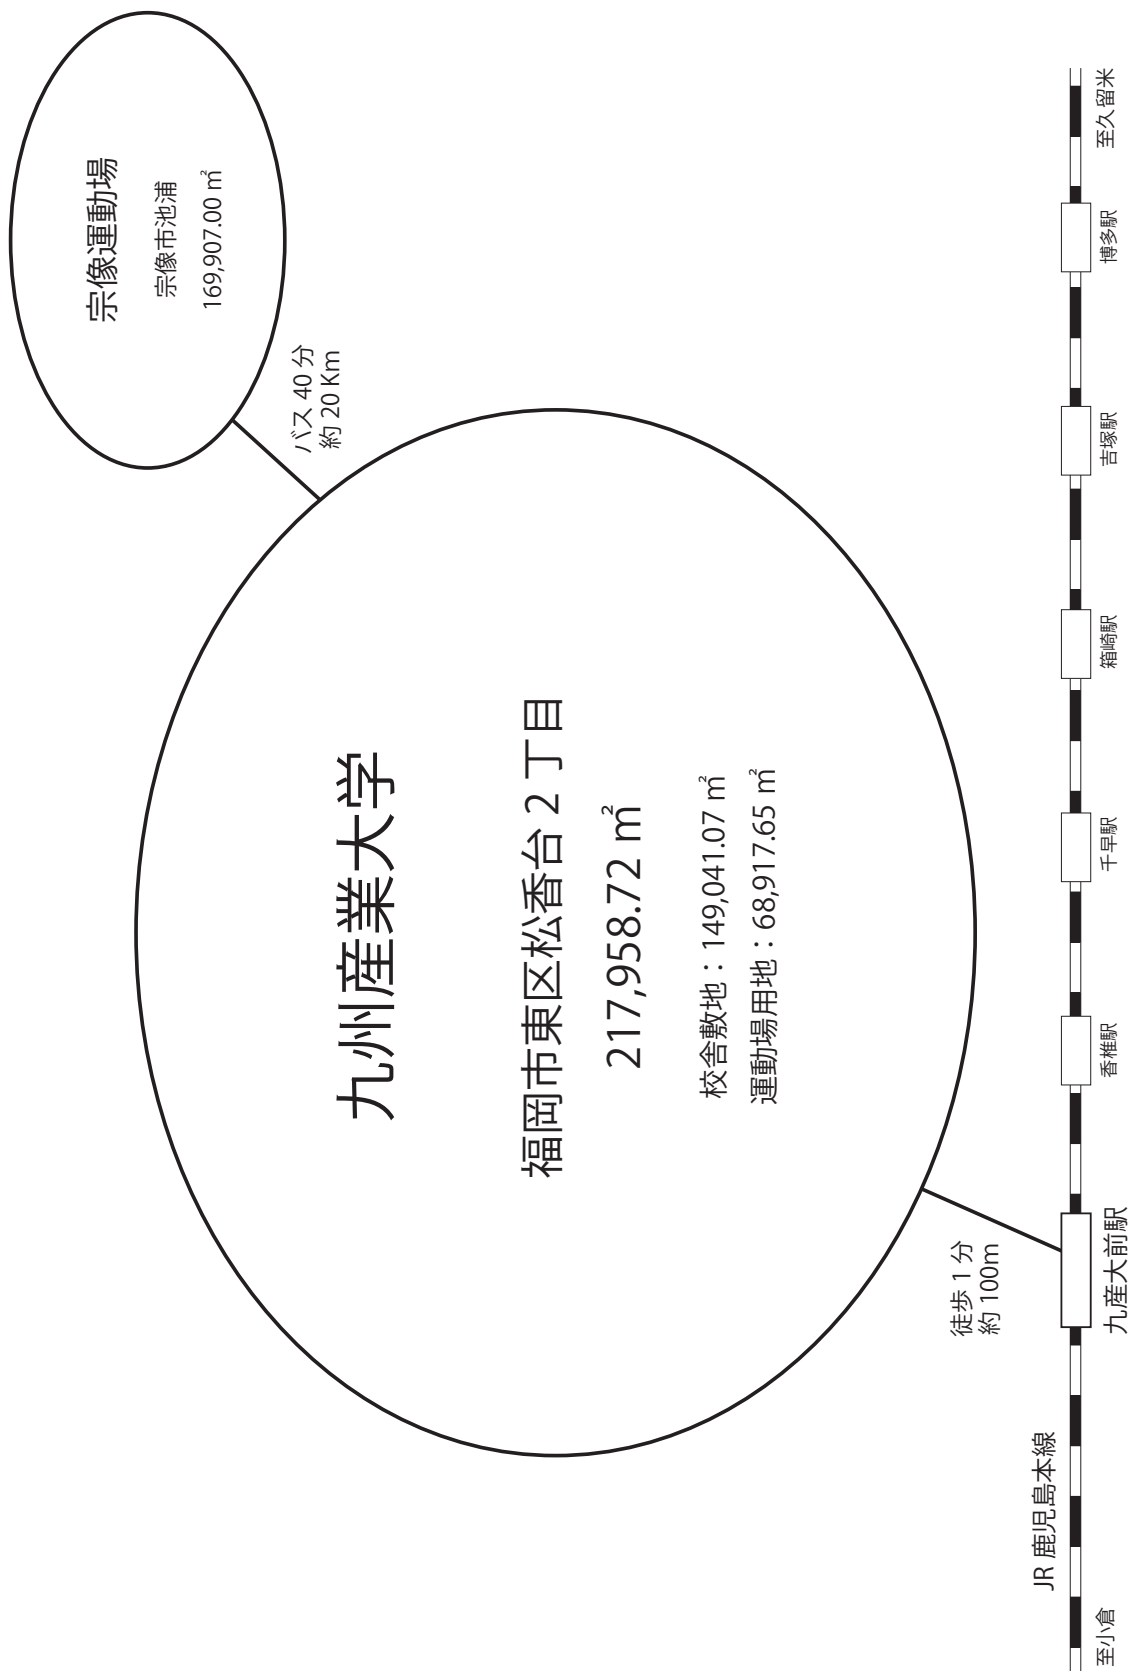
宗像運動場
宗像市池浦
169,907.00 ㎡

バス 40 分
約 20 Km

九州産業大学
福岡市東区松香台 2 丁目
217,958.72 ㎡
校舎敷地：149,041.07 ㎡
運動場用地：68,917.65 ㎡

徒歩 1 分
約 100m

JR 鹿児島本線

至小倉
九産大前駅
香椎駅
千早駅
箱崎駅
吉塚駅
博多駅
至久留米